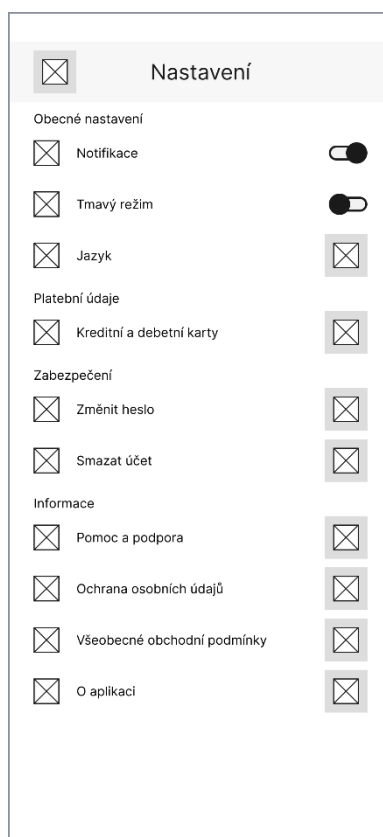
Nastavení

Obecné nastavení

Notifikace

Tmavý režim

Jazyk

Platební údaje

Kreditní a debetní karty

Zabezpečení

Změnit heslo

Smazat účet

Informace

Pomoc a podpora

Ochrana osobních údajů

Všeobecné obchodní podmínky

O aplikaci